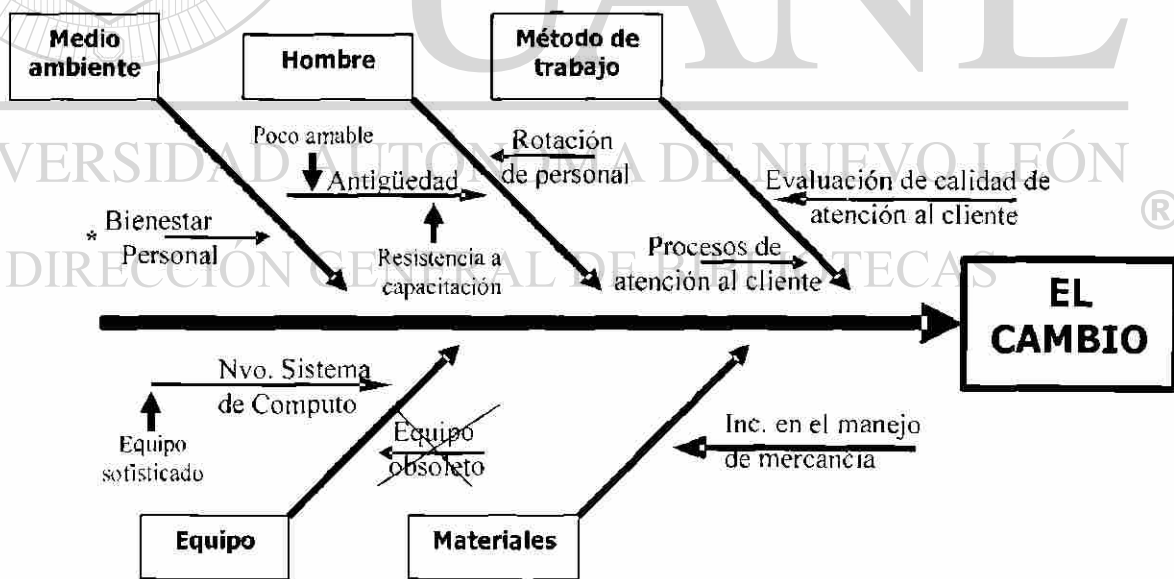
Medio ambiente

Hombre

Método de trabajo

Poco amable

Antigüedad

Resistencia a capacitación

Rotación de personal

Evaluación de calidad de atención al cliente

* Bienestar Personal

Procesos de atención al cliente

EL CAMBIO

Nvo. Sistema de Computo

Equipo sofisticado

Equipo obsoleto

Inc. en el manejo de mercancía

Equipo

Materiales

VERSIDAD AUTÓNOMA DE NUEVO LEÓN

DIRECCIÓN GENERAL DE BIBLIOTECAS

®